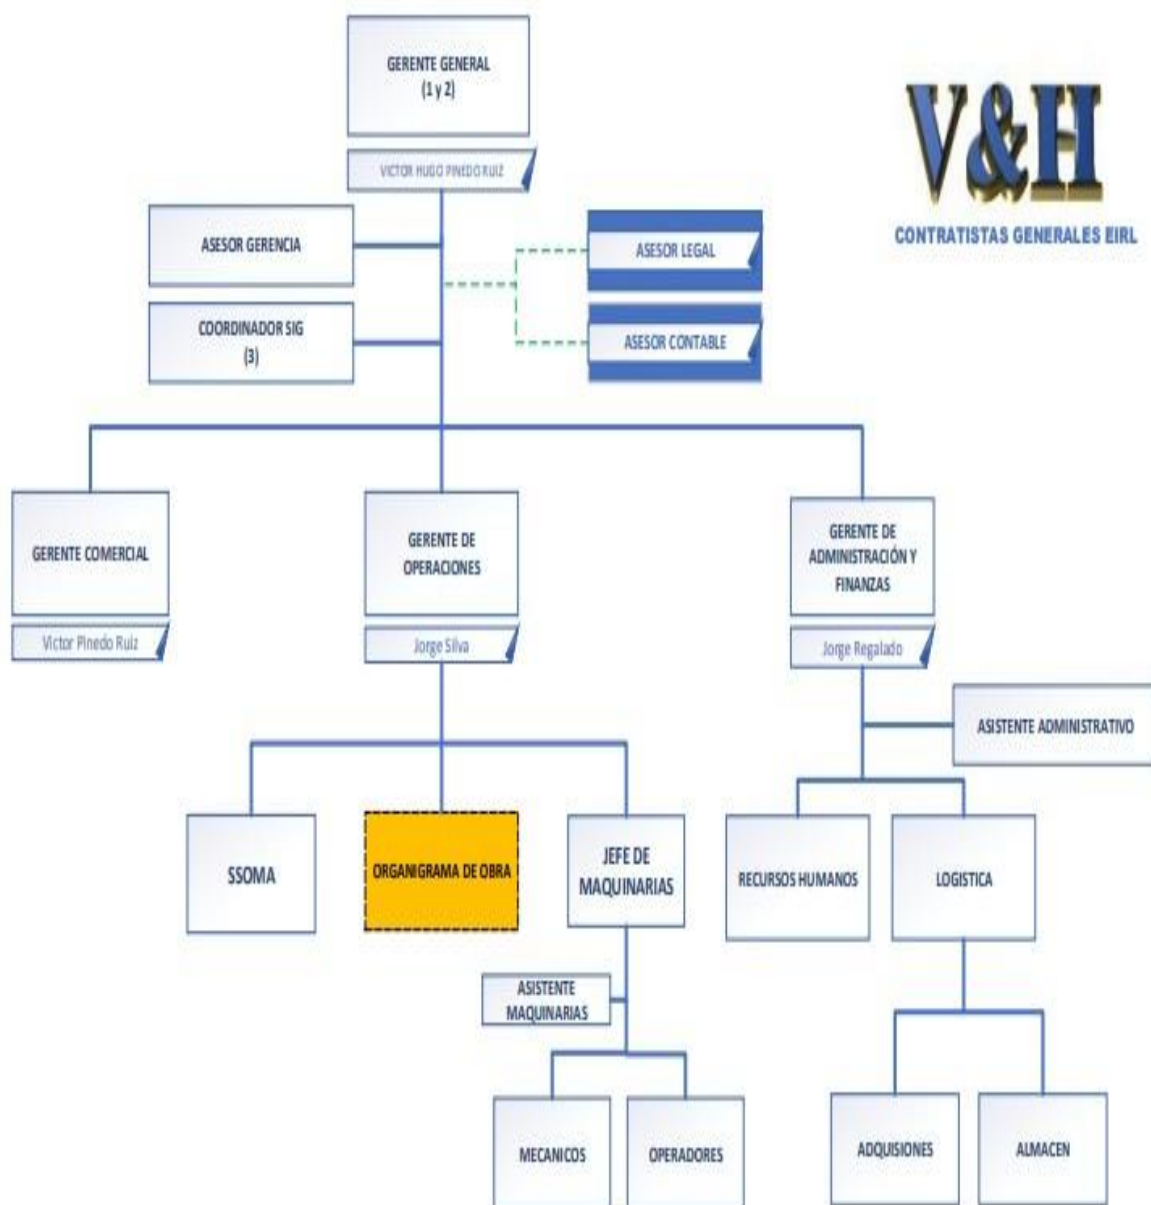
GERENTE GENERAL
(1 y 2)

VICTOR HUGO PINEDO RUIZ

V&H
CONTRATISTAS GENERALES EIRL

ASESOR GERENCIA

ASESOR LEGAL

COORDINADOR SIG
(3)

ASESOR CONTABLE

GERENTE COMERCIAL

Victor Pinedo Ruiz

GERENTE DE OPERACIONES

Jorge Silva

GERENTE DE ADMINISTRACIÓN Y FINANZAS

Jorge Regalado

ASISTENTE ADMINISTRATIVO

SSOMA

ORGANIGRAMA DE OBRA

JEFE DE MAQUINARIAS

RECURSOS HUMANOS

LOGISTICA

ASISTENTE MAQUINARIAS

MECANICOS

OPERADORES

ADQUISIONES

ALMACEN